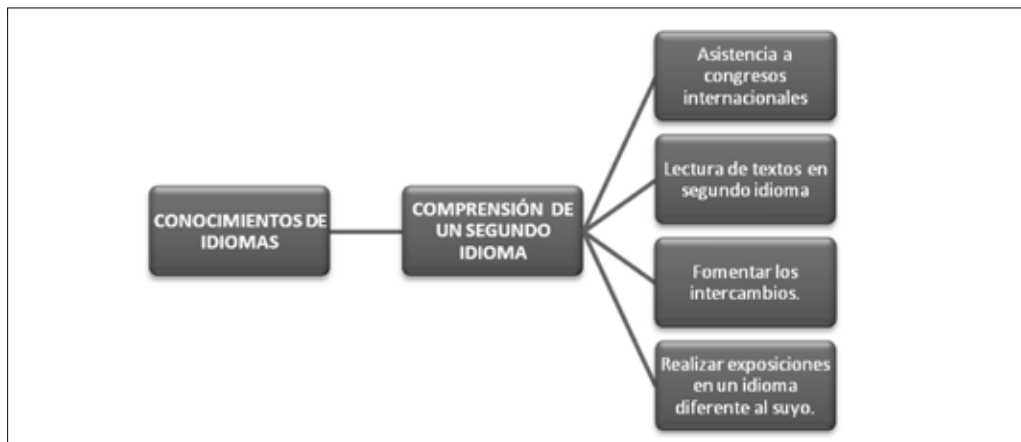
CONOCIMIENTOS DE IDIOMAS

COMPRENSIÓN DE UN SEGUNDO IDIOMA

Asistencia a congresos internacionales

Lectura de textos en segundo idioma

Fomentar los intercambios.

Realizar exposiciones en un idioma diferente al suyo.